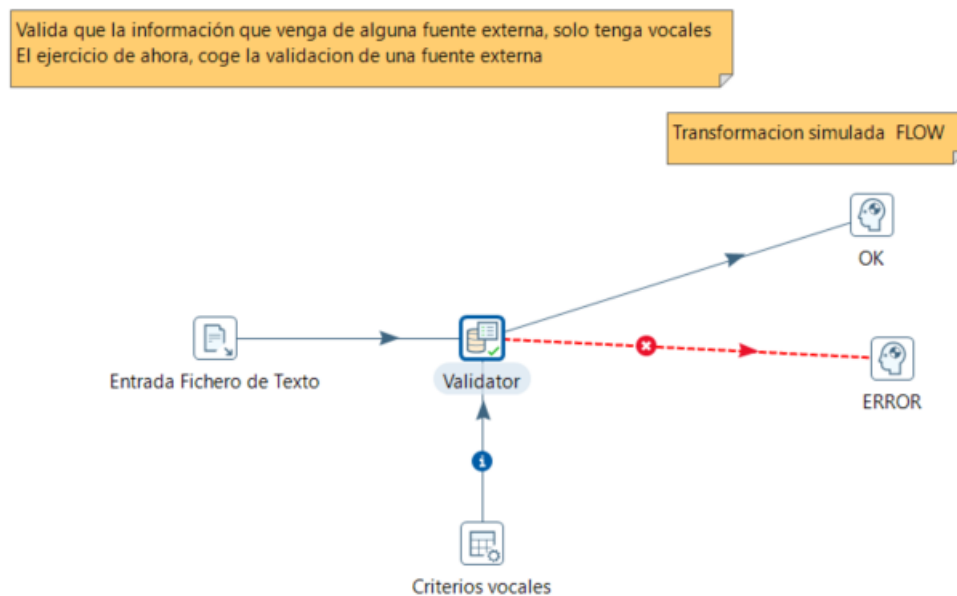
Valida que la información que venga de alguna fuente externa, solo tenga vocales
El ejercicio de ahora, coge la validacion de una fuente externa

Transformacion simulada FLOW

OK

Entrada Fichero de Texto

Validator

ERROR

Criterios vocales